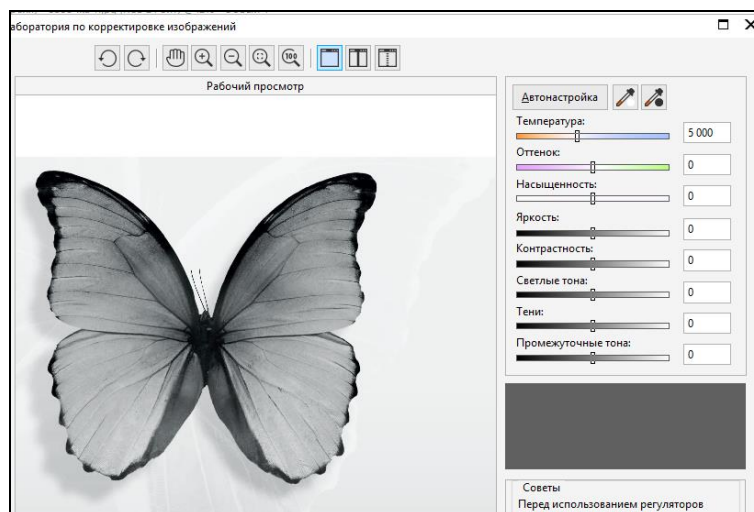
аборатория по корректировке изображений

Рабочий просмотр

Автонастройка

Температура:
5 000

Оттенок:
0

Насыщенность:
0

Яркость:
0

Контрастность:
0

Светлые тона:
0

Тени:
0

Промежуточные тона:
0

Советы
Перед использованием регуляторов